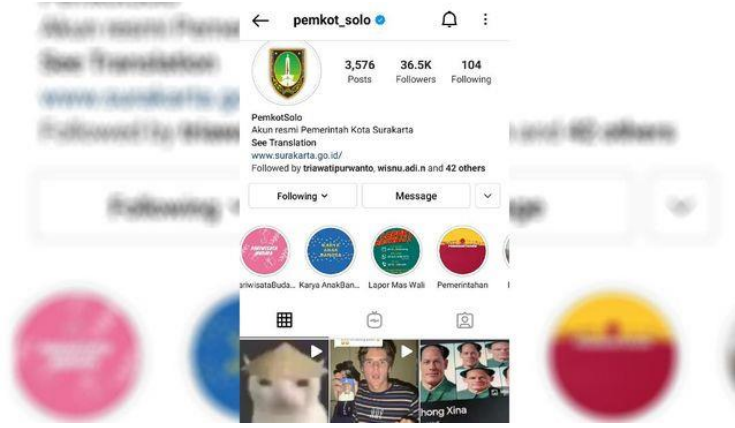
pemkot_solo

3,576 Posts
36.5K Followers
104 Following

PemkotSolo
Akun resmi Pemerintah Kota Surakarta
See Translation
www.surakarta.go.id/
Followed by triawatipurwanto, wisnu.adi.n and 42 others

Following
Message

ariwisataBuda...
Karya AnakBan...
Lapor Mas Wali
Pemerintahan

hong Xina